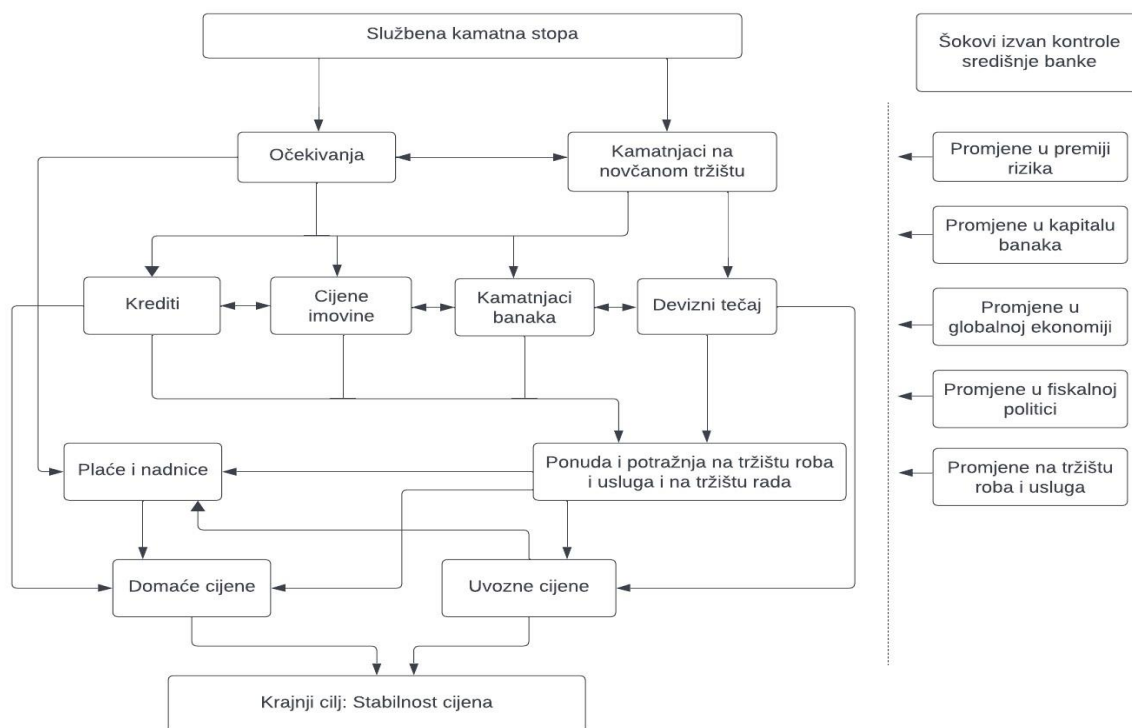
Službena kamatna stopa

Šokovi izvan kontrole središnje banke

Očekivanja

Kamatnjaci na novčanom tržištu

Promjene u premiji rizika

Promjene u kapitalu banaka

Krediti

Cijene imovine

Kamatnjaci banaka

Devizni tečaj

Promjene u globalnoj ekonomiji

Promjene u fiskalnoj politici

Plaće i nadnice

Ponuda i potražnja na tržištu roba i usluga i na tržištu rada

Promjene na tržištu roba i usluga

Domaće cijene

Uvozne cijene

Krajnji cilj: Stabilnost cijena